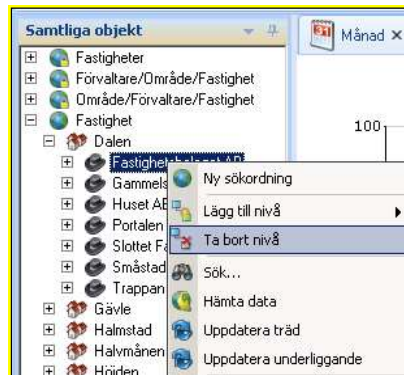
Samtliga objekt

Fastigheter
Förvaltare/Område/Fastighet
Område/Förvaltare/Fastighet
Fastighet
Dalen
Fastighetsbolaget AB
Gammels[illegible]
Huset AB
Portalen
Slottet F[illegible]
Småstad
Trappan
Gävle
Halmstad
Halvmånen
Höjden

Månad ×

100

Ny sökordning
Lägg till nivå
Ta bort nivå
Sök...
Hämta data
Uppdatera träd
Uppdatera underliggande